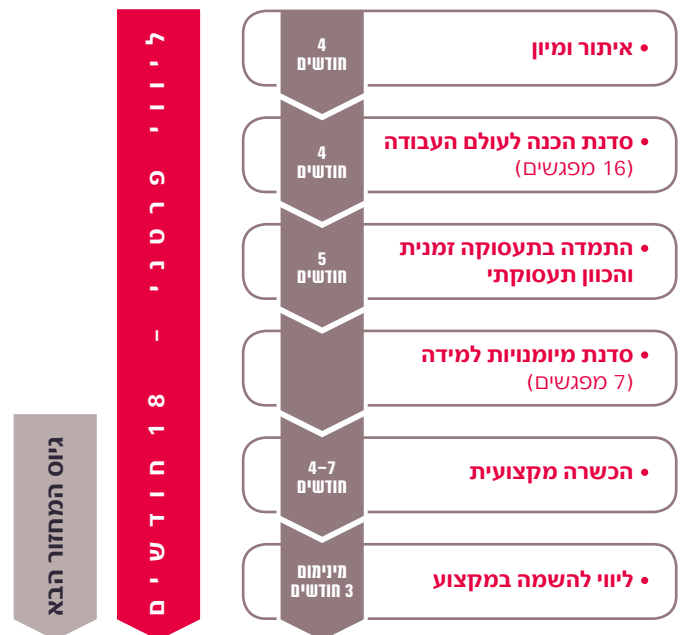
4 חודשים
• איתור ומיון

4 חודשים
• סדנת הכנה לעולם העבודה
(16 מפגשים)

5 חודשים
• התמדה בתעסוקה זמנית והכוון תעסוקתי

• סדנת מיומנויות למידה
(7 מפגשים)

4–7 חודשים
• הכשרה מקצועית

מינימום 3 חודשים
• ליווי להשמה במקצוע

ליווי פרטני – 18 חודשים

גיוס המחזור הבא